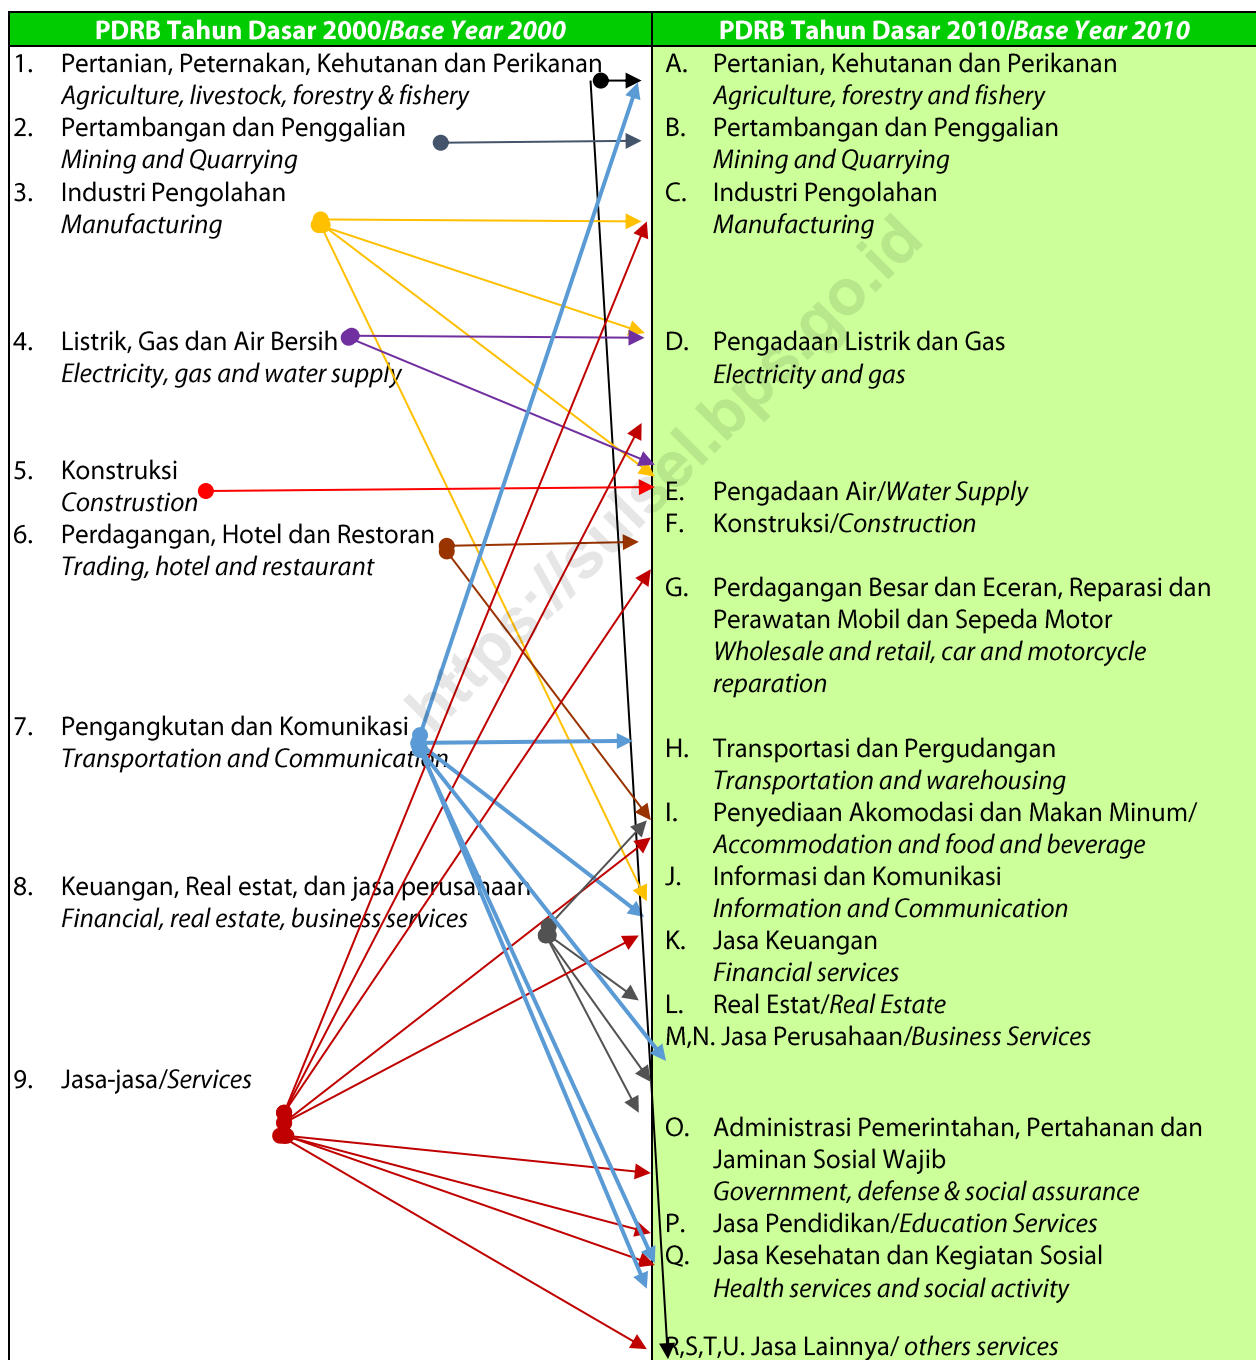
| PDRB Tahun Dasar 2000/*Base Year 2000* | PDRB Tahun Dasar 2010/*Base Year 2010* |
|---|---|

1. Pertanian, Peternakan, Kehutanan dan Perikanan
*Agriculture, livestock, forestry & fishery*
2. Pertambangan dan Penggalian
*Mining and Quarrying*
3. Industri Pengolahan
*Manufacturing*
4. Listrik, Gas dan Air Bersih
*Electricity, gas and water supply*
5. Konstruksi
*Constrution*
6. Perdagangan, Hotel dan Restoran
*Trading, hotel and restaurant*
7. Pengangkutan dan Komunikasi
*Transportation and Communication*
8. Keuangan, Real estat, dan jasa perusahaan
*Financial, real estate, business services*
9. Jasa-jasa/*Services*

A. Pertanian, Kehutanan dan Perikanan
*Agriculture, forestry and fishery*
B. Pertambangan dan Penggalian
*Mining and Quarrying*
C. Industri Pengolahan
*Manufacturing*
D. Pengadaan Listrik dan Gas
*Electricity and gas*
E. Pengadaan Air/*Water Supply*
F. Konstruksi/*Construction*
G. Perdagangan Besar dan Eceran, Reparasi dan Perawatan Mobil dan Sepeda Motor
*Wholesale and retail, car and motorcycle reparation*
H. Transportasi dan Pergudangan
*Transportation and warehousing*
I. Penyediaan Akomodasi dan Makan Minum/
*Accommodation and food and beverage*
J. Informasi dan Komunikasi
*Information and Communication*
K. Jasa Keuangan
*Financial services*
L. Real Estat/*Real Estate*
M,N. Jasa Perusahaan/*Business Services*
O. Administrasi Pemerintahan, Pertahanan dan Jaminan Sosial Wajib
*Government, defense & social assurance*
P. Jasa Pendidikan/*Education Services*
Q. Jasa Kesehatan dan Kegiatan Sosial
*Health services and social activity*
R,S,T,U. Jasa Lainnya/ *others services*

https://sulsel.bps.go.id